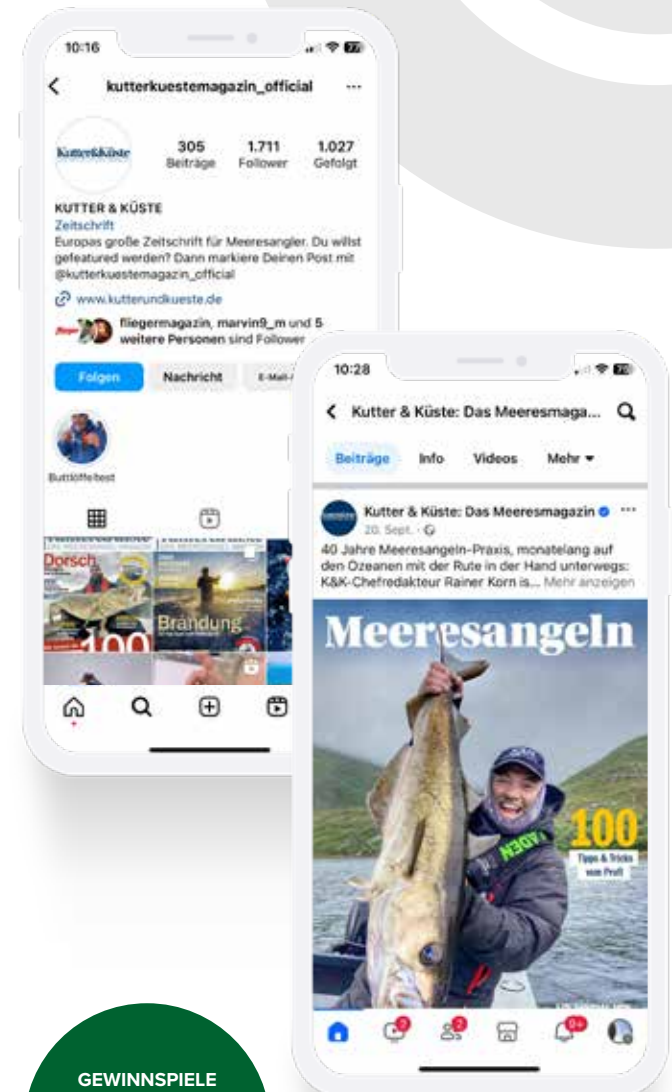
10:16

kutterkuestemagazin_official

Kutter&Küste

305 Beiträge
1.711 Follower
1.027 Gefolgt

KUTTER & KÜSTE
Zeitschrift
Europas große Zeitschrift für Meeresangler. Du willst gefeatured werden? Dann markiere Deinen Post mit @kutterkuestemagazin_official

www.kutterundkueste.de

fliegermagazin, marvin9_m und 5 weitere Personen sind Follower

Folgen
Nachricht
E-Mail

Buttlöffeltest

Dorsch
100
Brandung

10:28

Kutter & Küste: Das Meeresmaga...

Beiträge
Info
Videos
Mehr

Kutter & Küste: Das Meeresmagazin
20. Sept.
40 Jahre Meeresangeln-Praxis, monatelang auf den Ozeanen mit der Rute in der Hand unterwegs: K&K-Chefredakteur Rainer Korn is... Mehr anzeigen

Meeresangeln
100
Tipps & Tricks vom Profi

GEWINNSPIELE